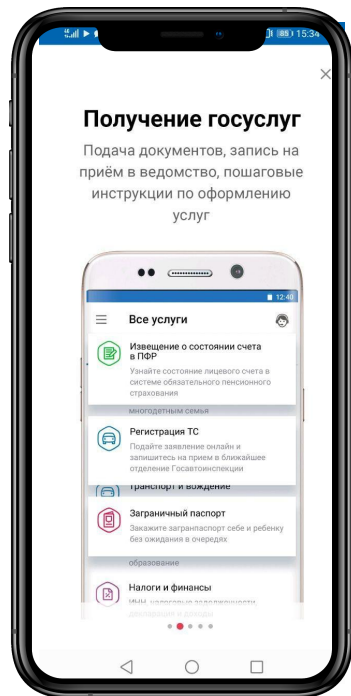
89 15:34

×

Получение госуслуг

Подача документов, запись на приём в ведомство, пошаговые инструкции по оформлению услуг

12:40

Все услуги

Извещение о состоянии счета в ПФР
Узнайте состояние лицевого счета в системе обязательного пенсионного страхования

многодетным семья

Регистрация ТС
Подайте заявление онлайн и запишитесь на прием в ближайшее отделение Госавтоинспекции

Транспорт и вождение

Заграничный паспорт
Закажите загранпаспорт себе и ребенку без ожидания в очередях

образование

Налоги и финансы
ИНН, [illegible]